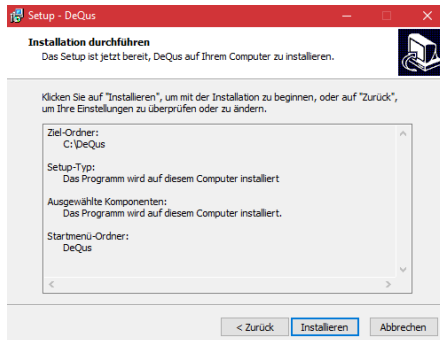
Setup - DeQus

Installation durchführen

Das Setup ist jetzt bereit, DeQus auf Ihrem Computer zu installieren.

Klicken Sie auf "Installieren", um mit der Installation zu beginnen, oder auf "Zurück", um Ihre Einstellungen zu überprüfen oder zu ändern.

Ziel-Ordner:
C:\DeQus

Setup-Typ:
Das Programm wird auf diesem Computer installiert

Ausgewählte Komponenten:
Das Programm wird auf diesem Computer installiert.

Startmenü-Ordner:
DeQus

< Zurück | Installieren | Abbrechen